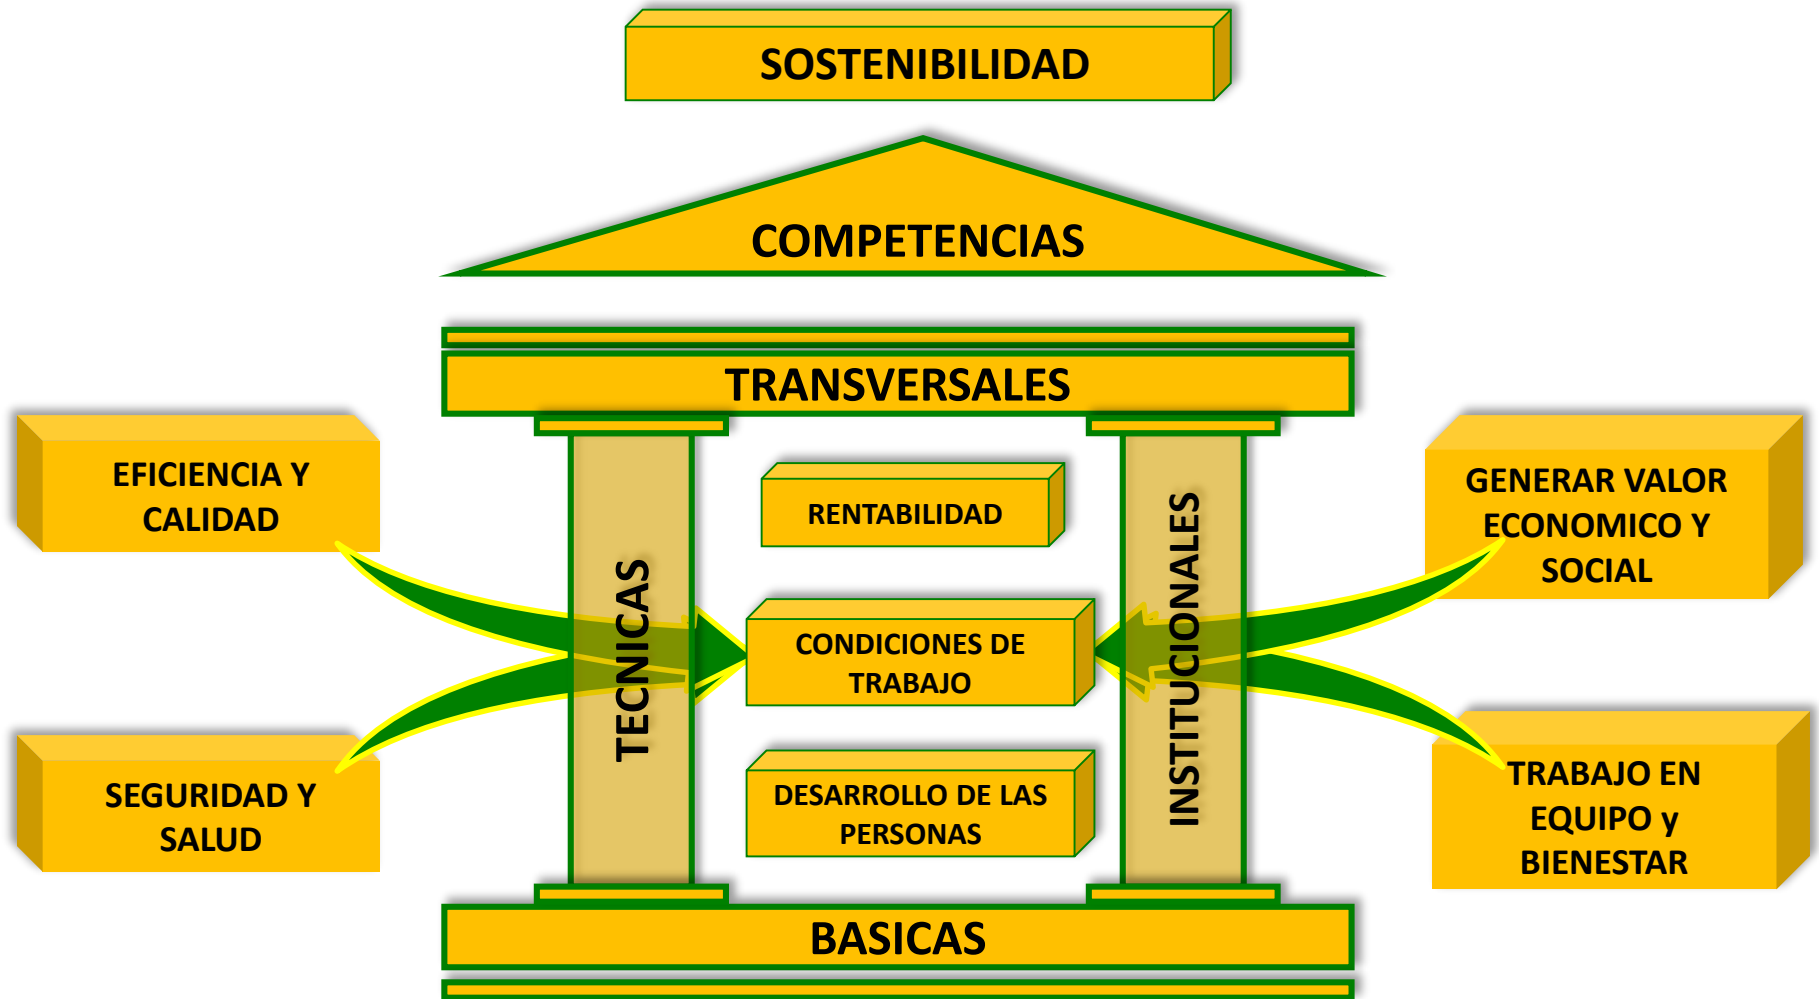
SOSTENIBILIDAD

COMPETENCIAS

TRANSVERSALES

EFICIENCIA Y CALIDAD

SEGURIDAD Y SALUD

TECNICAS

RENTABILIDAD

CONDICIONES DE TRABAJO

DESARROLLO DE LAS PERSONAS

INSTITUCIONALES

GENERAR VALOR ECONOMICO Y SOCIAL

TRABAJO EN EQUIPO y BIENESTAR

BASICAS